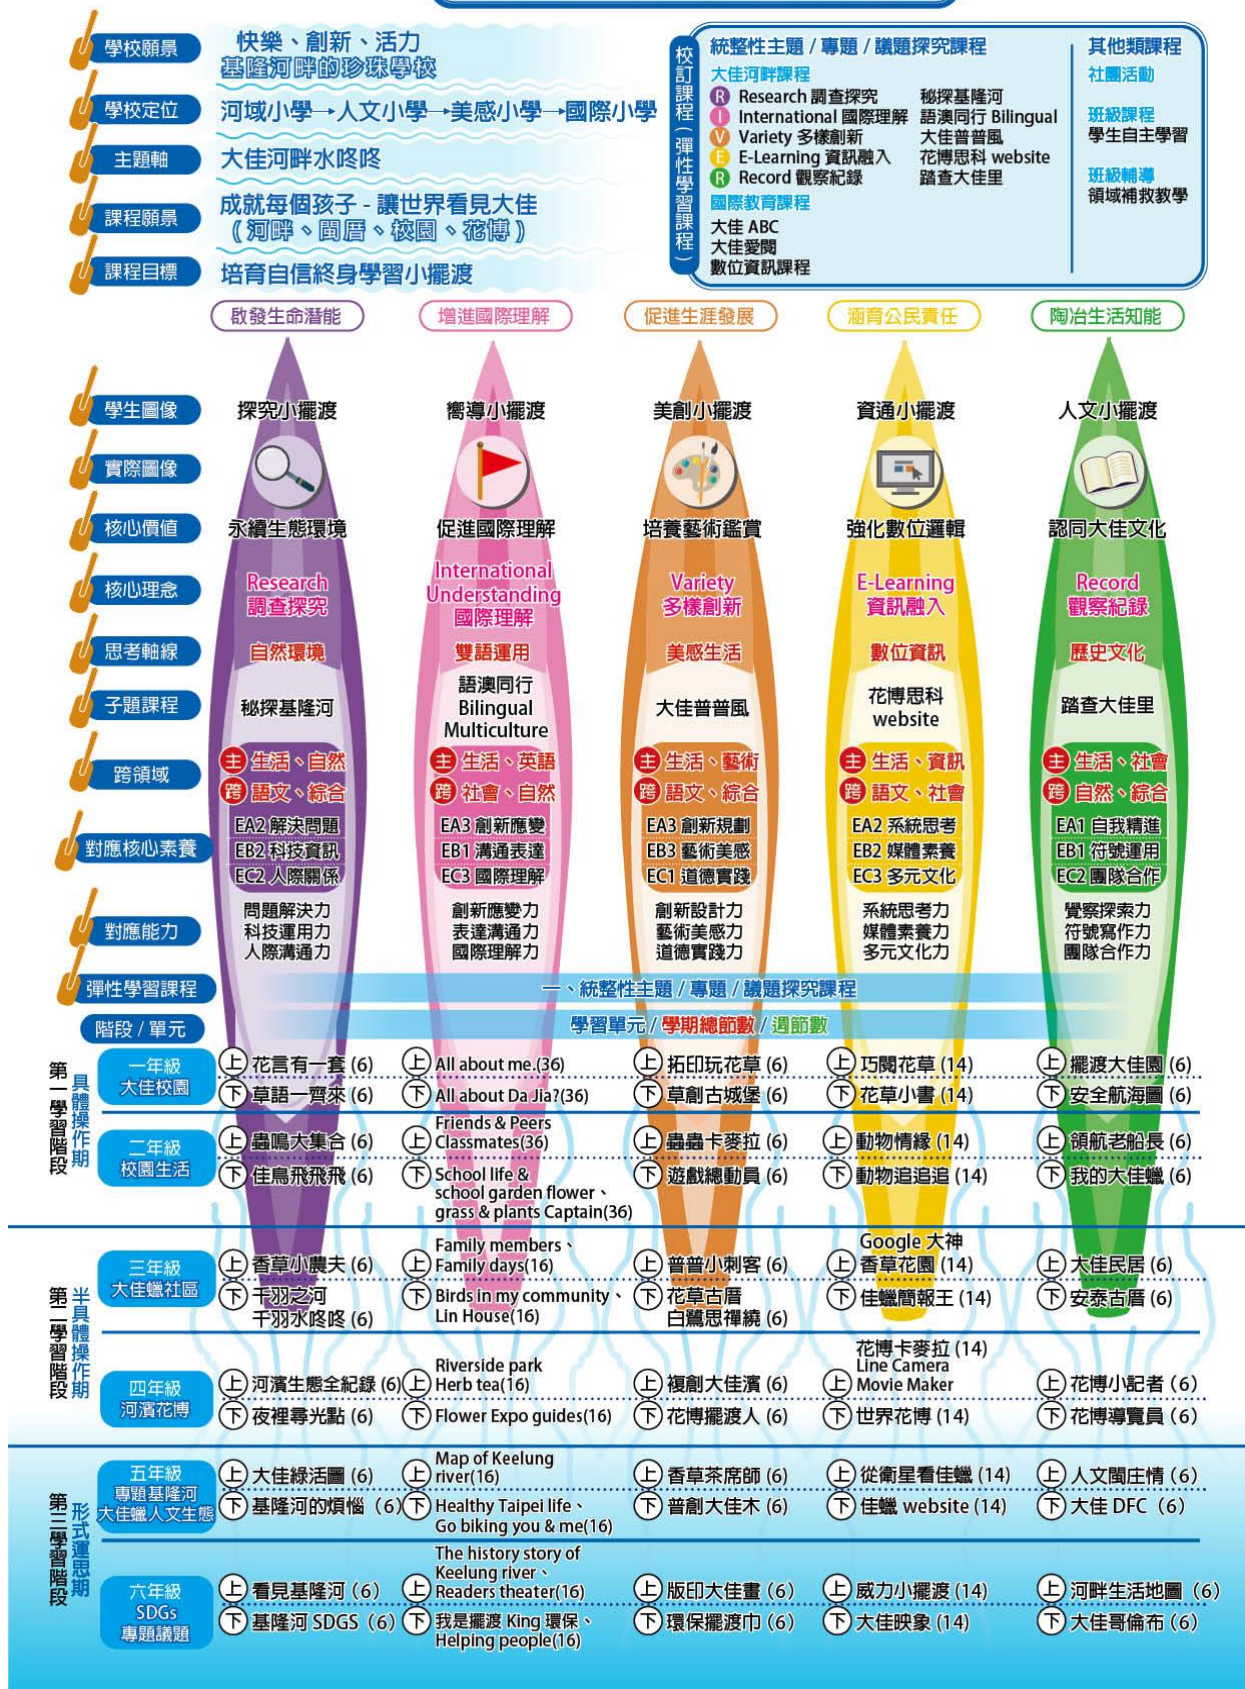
學校願景
快樂、創新、活力
基隆河畔的珍珠學校

學校定位
河域小學→人文小學→美感小學→國際小學

主題軸
大佳河畔水咚咚

課程願景
成就每個孩子 - 讓世界看見大佳
《河畔、閩厝、校園、花博》

課程目標
培育自信終身學習小擺渡

校訂課程（彈性學習課程）

統整性主題 / 專題 / 議題探究課程
大佳河畔課程
R Research 調查探究 秘探基隆河
I International 國際理解 語澳同行 Bilingual
V Variety 多樣創新 大佳普普風
E E-Learning 資訊融入 花博思科 website
R Record 觀察紀錄 踏查大佳里
國際教育課程
大佳 ABC
大佳愛閱
數位資訊課程

其他類課程
社團活動
班級課程
學生自主學習
班級輔導
領域補救教學

啟發生命潛能　增進國際理解　促進生涯發展　涵育公民責任　陶冶生活知能

學生圖像
探究小擺渡　嚮導小擺渡　美創小擺渡　資通小擺渡　人文小擺渡

實際圖像

核心價值
永續生態環境　促進國際理解　培養藝術鑑賞　強化數位邏輯　認同大佳文化

核心理念
Research 調查探究　International Understanding 國際理解　Variety 多樣創新　E-Learning 資訊融入　Record 觀察紀錄

思考軸線
自然環境　雙語運用　美感生活　數位資訊　歷史文化

子題課程
秘探基隆河　語澳同行 Bilingual Multiculture　大佳普普風　花博思科 website　踏查大佳里

跨領域
主 生活、自然　跨 語文、綜合
主 生活、英語　跨 社會、自然
主 生活、藝術　跨 語文、綜合
主 生活、資訊　跨 語文、社會
主 生活、社會　跨 自然、綜合

對應核心素養
EA2 解決問題 EB2 科技資訊 EC2 人際關係
EA3 創新應變 EB1 溝通表達 EC3 國際理解
EA3 創新規劃 EB3 藝術美感 EC1 道德實踐
EA2 系統思考 EB2 媒體素養 EC3 多元文化
EA1 自我精進 EB1 符號運用 EC2 團隊合作

對應能力
問題解決力 科技運用力 人際溝通力
創新應變力 表達溝通力 國際理解力
創新設計力 藝術美感力 道德實踐力
系統思考力 媒體素養力 多元文化力
覺察探索力 符號寫作力 團隊合作力

彈性學習課程
一、統整性主題 / 專題 / 議題探究課程

階段 / 單元
學習單元 / 學期總節數 / 週節數

第一學習階段 具體操作期

一年級 大佳校園
上 花言有一套 (6)　上 All about me.(36)　上 拓印玩花草 (6)　上 巧閱花草 (14)　上 擺渡大佳園 (6)
下 草語一齊來 (6)　下 All about Da Jia?(36)　下 草創古城堡 (6)　下 花草小書 (14)　下 安全航海圖 (6)

二年級 校園生活
上 蟲鳴大集合 (6)　上 Friends & Peers Classmates(36)　上 蟲蟲卡麥拉 (6)　上 動物情緣 (14)　上 領航老船長 (6)
下 佳鳥飛飛飛 (6)　下 School life & school garden flower、grass & plants Captain(36)　下 遊戲總動員 (6)　下 動物追追追 (14)　下 我的大佳蟻 (6)

第二學習階段 半具體操作期

三年級 大佳蟻社區
上 香草小農夫 (6)　上 Family members、Family days(16)　上 普普小刺客 (6)　上 Google 大神 香草花園 (14)　上 大佳民居 (6)
下 千羽之河 千羽水咚咚 (6)　下 Birds in my community、Lin House(16)　下 花草古厝 白鷺思禪繞 (6)　下 佳蟻簡報王 (14)　下 安泰古厝 (6)

四年級 河濱花博
上 河濱生態全紀錄 (6)　上 Riverside park Herb tea(16)　上 複創大佳濱 (6)　上 花博卡麥拉 (14) Line Camera Movie Maker　上 花博小記者 (6)
下 夜裡尋光點 (6)　下 Flower Expo guides(16)　下 花博擺渡人 (6)　下 世界花博 (14)　下 花博導覽員 (6)

第三學習階段 形式運思期

五年級 專題基隆河 大佳蟻人文生態
上 大佳綠活圖 (6)　上 Map of Keelung river(16)　上 香草茶席師 (6)　上 從衛星看佳蟻 (14)　上 人文閩庄情 (6)
下 基隆河的煩惱 (6)　下 Healthy Taipei life、Go biking you & me(16)　下 普創大佳木 (6)　下 佳蟻 website (14)　下 大佳 DFC (6)

六年級 SDGs 專題議題
上 看見基隆河 (6)　上 The history story of Keelung river、Readers theater(16)　上 版印大佳畫 (6)　上 威力小擺渡 (14)　上 河畔生活地圖 (6)
下 基隆河 SDGS (6)　下 我是擺渡 King 環保、Helping people(16)　下 環保擺渡巾 (6)　下 大佳映象 (14)　下 大佳哥倫布 (6)